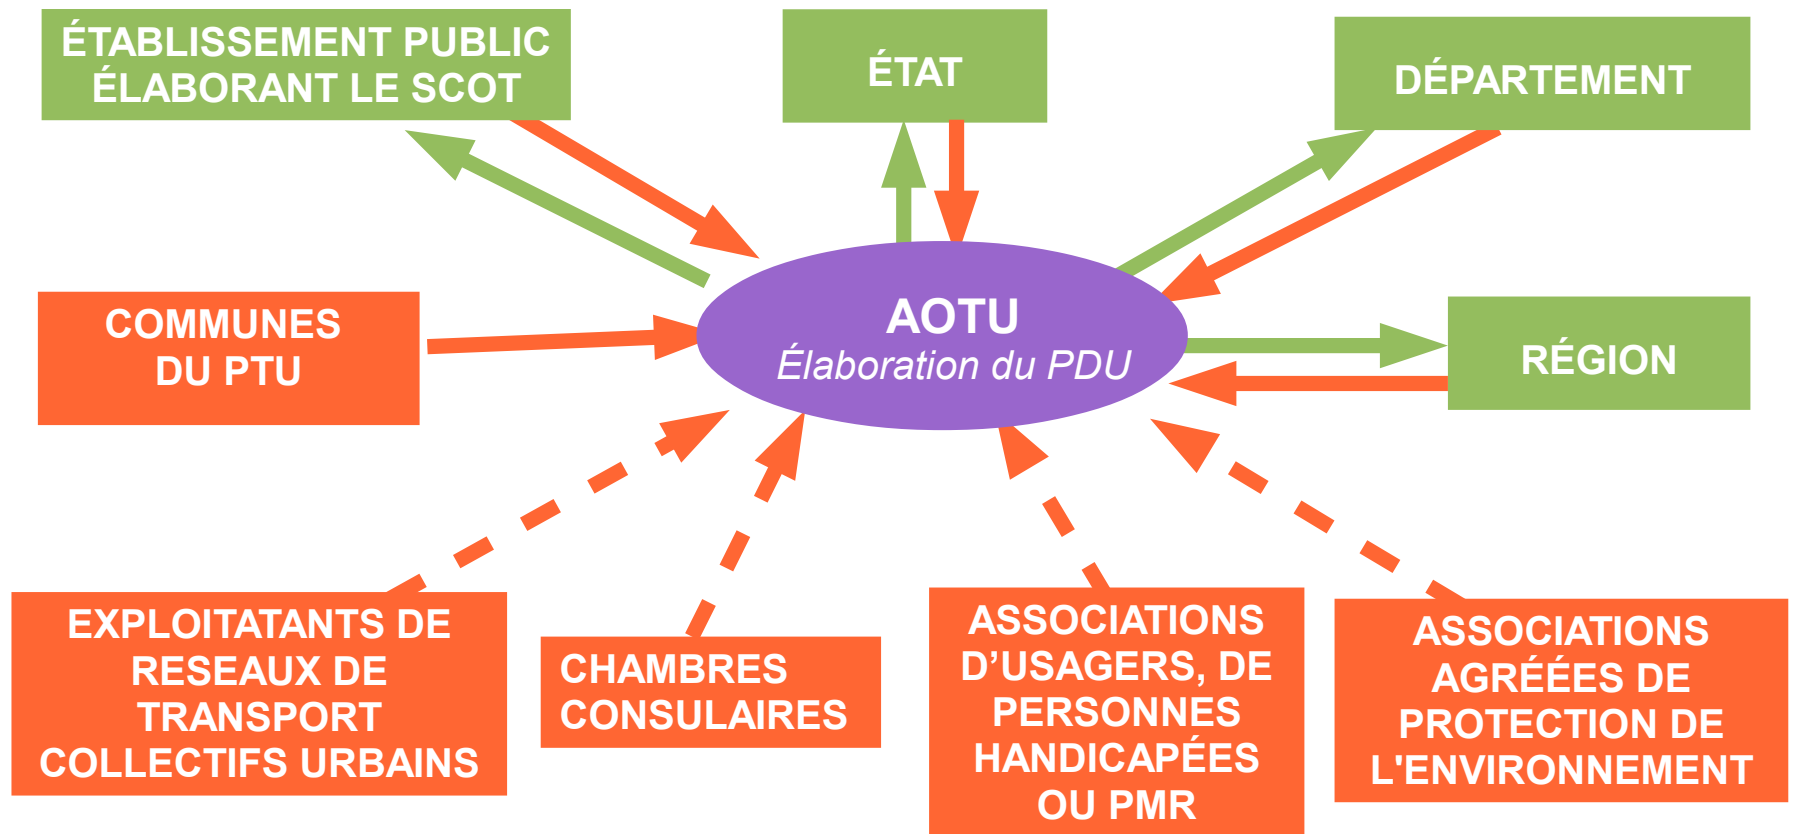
ÉTABLISSEMENT PUBLIC ÉLABORANT LE SCOT

ÉTAT

DÉPARTEMENT

COMMUNES DU PTU

AOTU
Élaboration du PDU

RÉGION

EXPLOITATANTS DE RESEAUX DE TRANSPORT COLLECTIFS URBAINS

CHAMBRES CONSULAIRES

ASSOCIATIONS D'USAGERS, DE PERSONNES HANDICAPÉES OU PMR

ASSOCIATIONS AGRÉÉES DE PROTECTION DE L'ENVIRONNEMENT